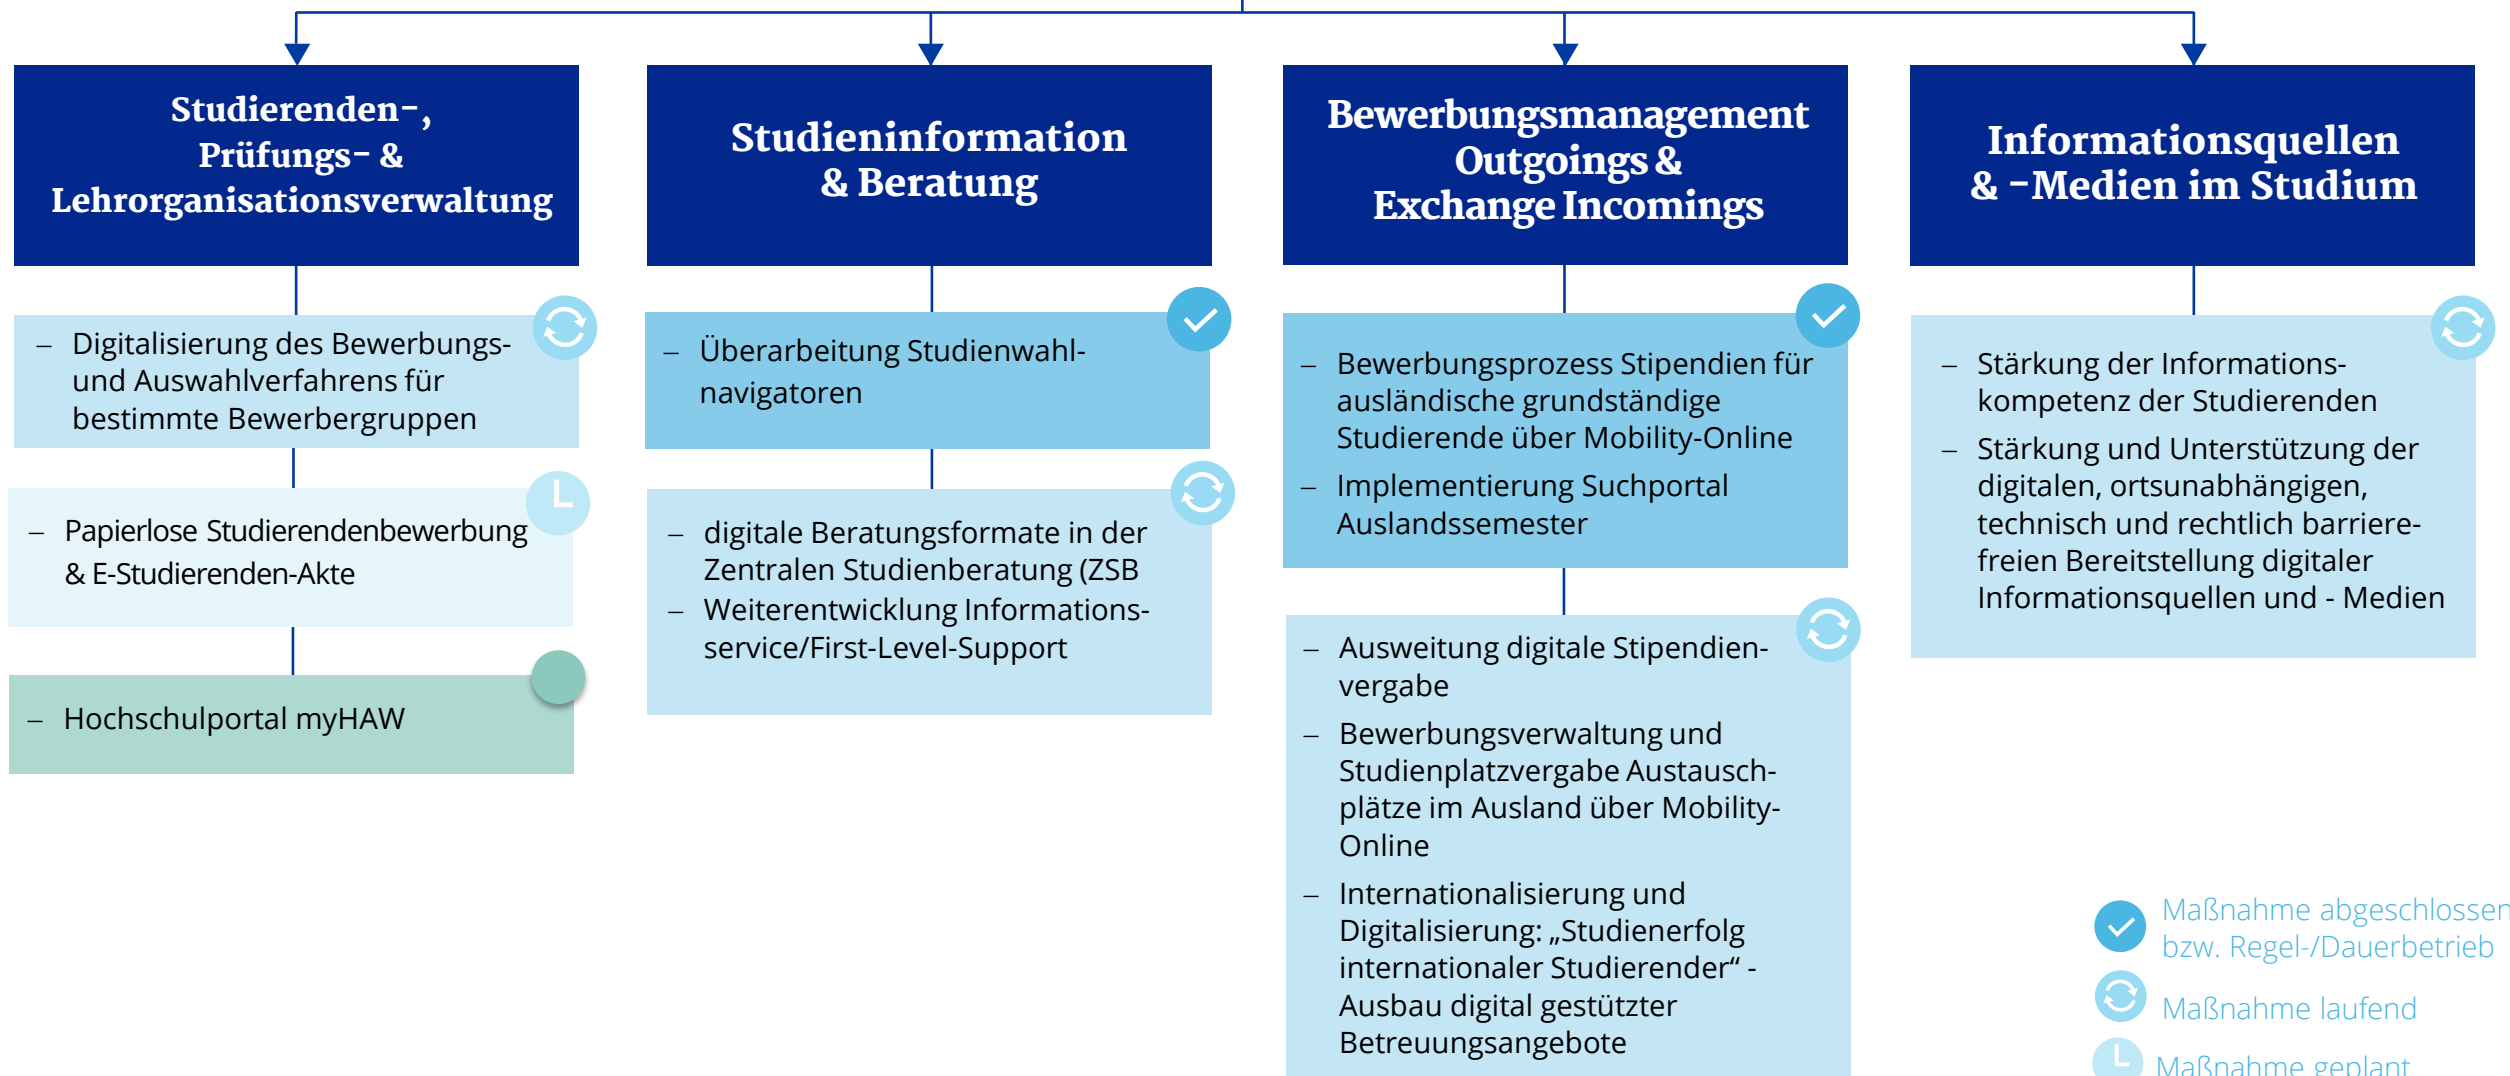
Studierenden-, Prüfungs- & Lehrorganisationsverwaltung

– Digitalisierung des Bewerbungs- und Auswahlverfahrens für bestimmte Bewerbergruppen

– Papierlose Studierendenbewerbung & E-Studierenden-Akte

– Hochschulportal myHAW

Studieninformation & Beratung

– Überarbeitung Studienwahlnavigatoren

– digitale Beratungsformate in der Zentralen Studienberatung (ZSB
– Weiterentwicklung Informationsservice/First-Level-Support

Bewerbungsmanagement Outgoings & Exchange Incomings

– Bewerbungsprozess Stipendien für ausländische grundständige Studierende über Mobility-Online
– Implementierung Suchportal Auslandssemester

– Ausweitung digitale Stipendienvergabe
– Bewerbungsverwaltung und Studienplatzvergabe Austauschplätze im Ausland über Mobility-Online
– Internationalisierung und Digitalisierung: „Studienerfolg internationaler Studierender“ - Ausbau digital gestützter Betreuungsangebote

Informationsquellen & -Medien im Studium

– Stärkung der Informationskompetenz der Studierenden
– Stärkung und Unterstützung der digitalen, ortsunabhängigen, technisch und rechtlich barrierefreien Bereitstellung digitaler Informationsquellen und - Medien

Maßnahme abgeschlossen bzw. Regel-/Dauerbetrieb
Maßnahme laufend
Maßnahme geplant